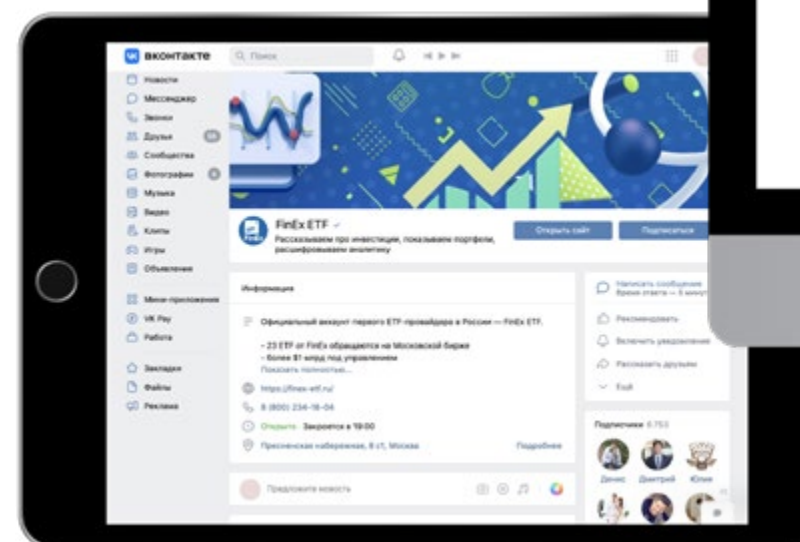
ВКонтакте
Поиск

Новости
Мессенджер
Звонки
Друзья
Сообщества
Фотографии
Музыка
Видео
Клипы
Игры
Объявления

Мини-приложения
VK Pay
Работа

Закладки
Файлы
Реклама

FinEx ETF
Рассказываем про инвестиции, показываем портфели, расшифровываем аналитику
Открыть сайт
Подписаться

Информация

Официальный аккаунт первого ETF-провайдера в России — FinEx ETF.

– 23 ETF от FinEx обращаются на Московской бирже
– более $1 млрд под управлением
Показать полностью...

https://finex-etf.ru/
8 (800) 234-18-04
Открыто · Закроется в 19:00
Пресненская набережная, 8 ст, Москва
Подробнее

Предложите новость

Написать сообщение
Время ответа — 5 минут
Рекомендовать
Включить уведомления
Рассказать друзьям
Ещё

Подписчики 6 753
Денис
Дмитрий
Юлия